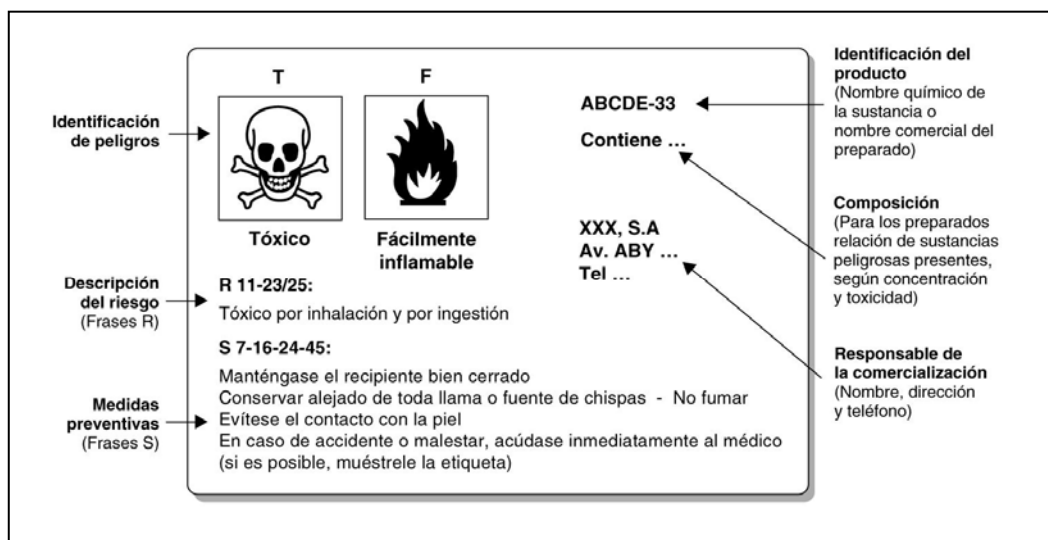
Identificación de peligros

T

Tóxico

F

Fácilmente inflamable

ABCDE-33

Contiene ...

XXX, S.A
Av. ABY ...
Tel ...

Identificación del producto
(Nombre químico de la sustancia o nombre comercial del preparado)

Composición
(Para los preparados relación de sustancias peligrosas presentes, según concentración y toxicidad)

Responsable de la comercialización
(Nombre, dirección y teléfono)

Descripción del riesgo
(Frases R)

R 11-23/25:

Tóxico por inhalación y por ingestión

S 7-16-24-45:

Medidas preventivas
(Frases S)

Manténgase el recipiente bien cerrado
Conservar alejado de toda llama o fuente de chispas - No fumar
Evítese el contacto con la piel
En caso de accidente o malestar, acúdase inmediatamente al médico (si es posible, muéstrele la etiqueta)